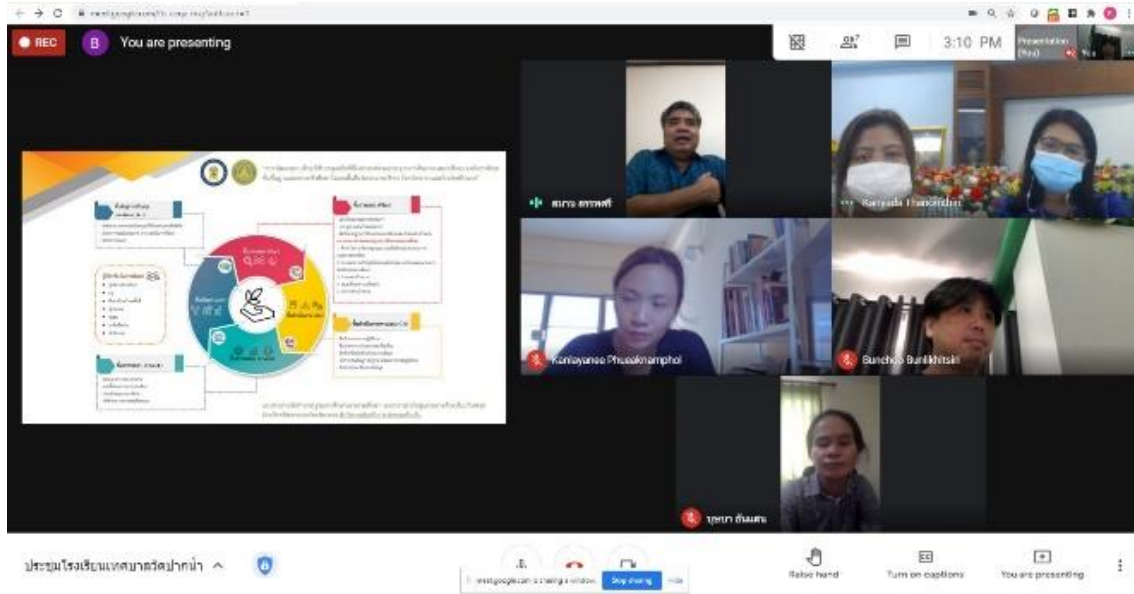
REC
B You are presenting
3:10 PM
Presentation (You)
สมาน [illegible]
Ramyada Thanomchai
Kanlayanee Phusaknamphol
Bunchoo Bunlikhitsiri
บุษบา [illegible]
ประชุมโรงเรียนเทศบาลวัดปากน้ำ ^
meet.google.com is sharing a window. Stop sharing Hide
Raise hand
Turn on captions
You are presenting